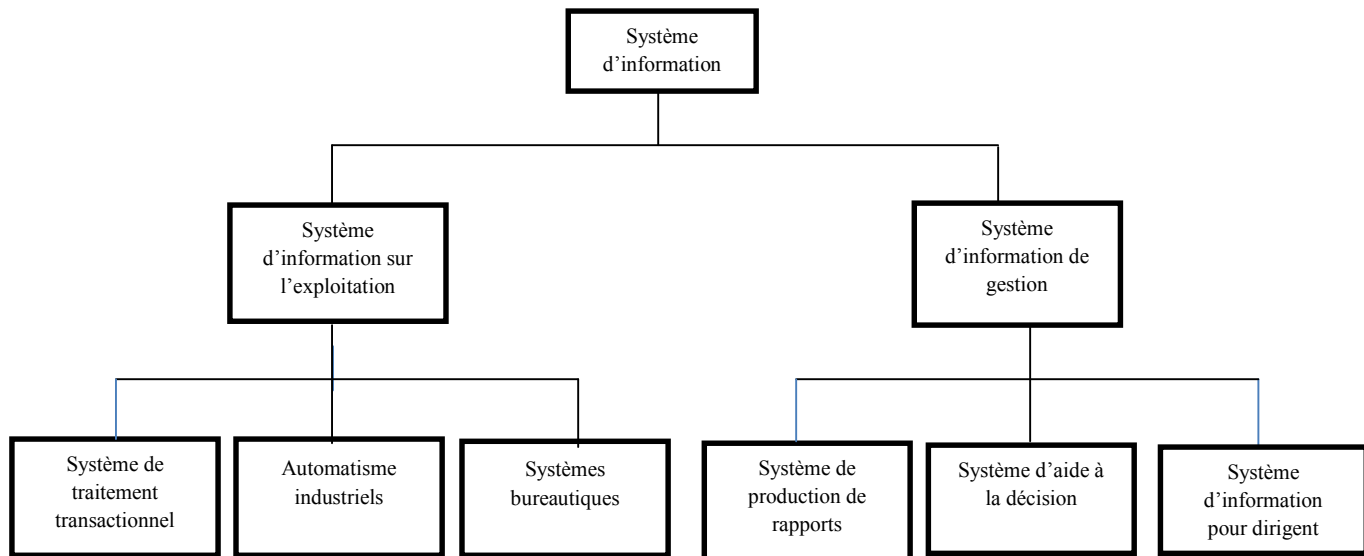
Système d'information

Système d'information sur l'exploitation

Système d'information de gestion

Système de traitement transactionnel

Automatisme industriels

Systèmes bureautiques

Système de production de rapports

Système d'aide à la décision

Système d'information pour dirigent